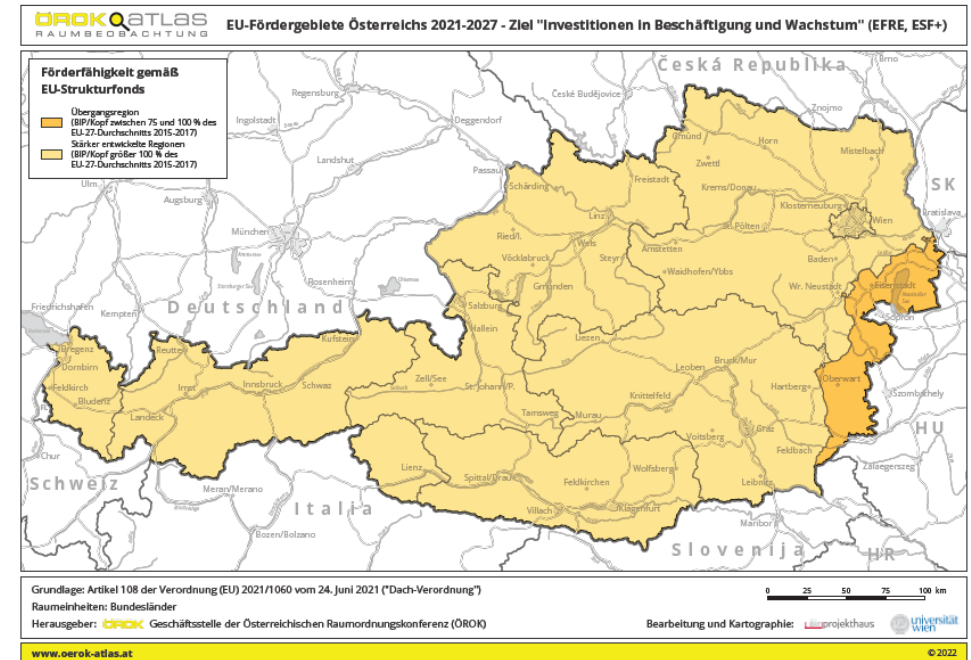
ÖROK ATLAS
RAUMBEOBACHTUNG

EU-Fördergebiete Österreichs 2021-2027 - Ziel "Investitionen in Beschäftigung und Wachstum" (EFRE, ESF+)

Förderfähigkeit gemäß EU-Strukturfonds

Übergangsregion (BIP/Kopf zwischen 75 und 100 % des EU-27-Durchschnitts 2015-2017)
Stärker entwickelte Regionen (BIP/Kopf größer 100 % des EU-27-Durchschnitts 2015-2017)

Česká Republika
SK
HU
HR
Deutschland
Schweiz
Italia
Slovenija

Regensburg
České Budějovice
Znojmo
Ingolstadt
Deggendorf
Landshut
Passau
Ulm
Augsburg
München
Rosenheim
Friedrichshafen
Kempten
Bratislava
Sopron
Szombathely
Zalaegerszeg
Maribor
Chur
Meran/Merano
Bozen/Bolzano

Gmünd
Horn
Mistelbach
Zwettl
Freistadt
Krems/Donau
Schärding
Linz
Klosterneuburg
Wien
St. Pölten
Ried/I.
Wels
Amstetten
Vöcklabruck
Steyr
Waidhofen/Ybbs
Baden
Gmunden
Wr. Neustadt
Eisenstadt
Salzburg
Hallein
Bregenz
Dornbirn
Reutte
Kufstein
Liezen
Feldkirch
Bludenz
Imst
Innsbruck
Schwaz
Zell/See
St. Johann/P.
Leoben
Bruck/Mur
Landeck
Oberwart
Hartberg
Knittelfeld
Tamsweg
Murau
Voitsberg
Graz
Feldbach
Lienz
Spittal/Drau
Wolfsberg
Feldkirchen
Leibnitz
Villach
Klagenfurt

Grundlage: Artikel 108 der Verordnung (EU) 2021/1060 vom 24. Juni 2021 ("Dach-Verordnung")
Raumeinheiten: Bundesländer
Herausgeber: ÖROK Geschäftsstelle der Österreichischen Raumordnungskonferenz (ÖROK)

0 25 50 75 100 km

Bearbeitung und Kartographie: projekthaus universität wien

www.oerok-atlas.at
© 2022